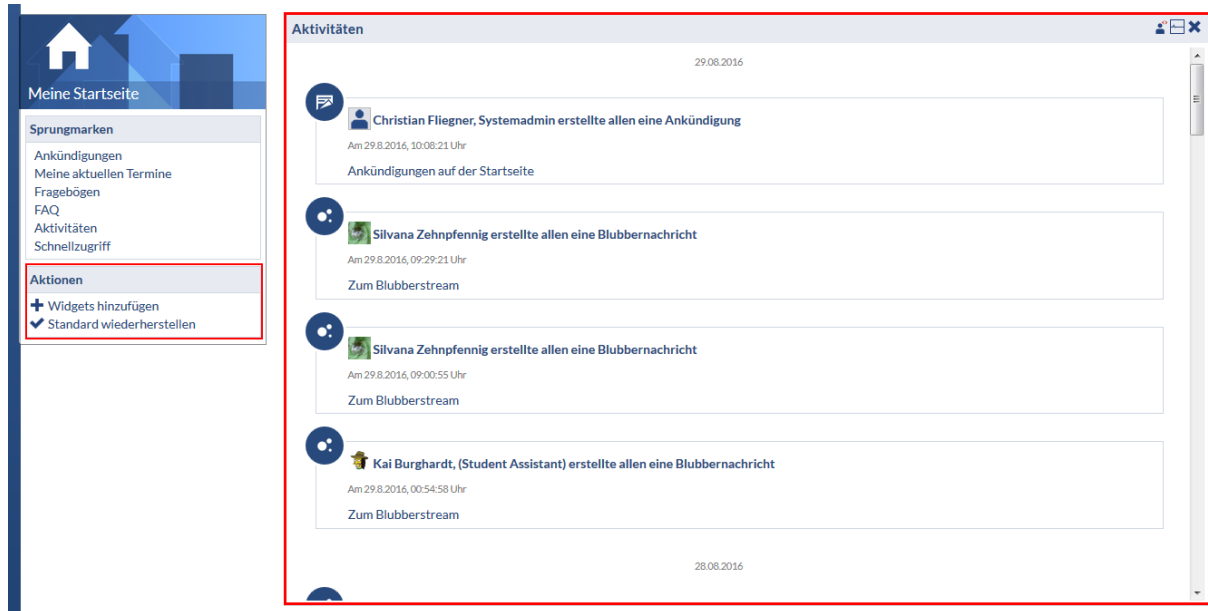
Meine Startseite

Sprungmarken
Ankündigungen
Meine aktuellen Termine
Fragebögen
FAQ
Aktivitäten
Schnellzugriff

Aktionen
+ Widgets hinzufügen
✔ Standard wiederherstellen

Aktivitäten

29.08.2016

Christian Fliegner, Systemadmin erstellte allen eine Ankündigung
Am 29.8.2016, 10:08:21 Uhr
Ankündigungen auf der Startseite

Silvana Zehnpfennig erstellte allen eine Blubbernachricht
Am 29.8.2016, 09:29:21 Uhr
Zum Blubberstream

Silvana Zehnpfennig erstellte allen eine Blubbernachricht
Am 29.8.2016, 09:00:55 Uhr
Zum Blubberstream

Kai Burghardt, (Student Assistant) erstellte allen eine Blubbernachricht
Am 29.8.2016, 00:54:58 Uhr
Zum Blubberstream

28.08.2016